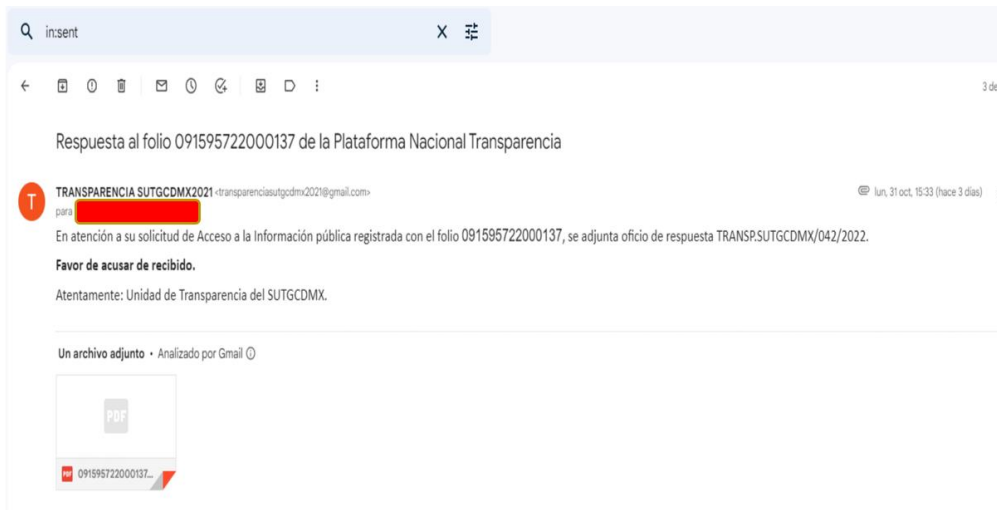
in:sent

3 de

Respuesta al folio 091595722000137 de la Plataforma Nacional Transparencia

T

TRANSPARENCIA SUTGCDMX2021 <transparenciasutgcdmx2021@gmail.com>
para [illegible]

lun, 31 oct, 15:33 (hace 3 días)

En atención a su solicitud de Acceso a la Información pública registrada con el folio 091595722000137, se adjunta oficio de respuesta TRANSP.SUTGCDMX/042/2022.

Favor de acusar de recibido.

Atentamente: Unidad de Transparencia del SUTGCDMX.

Un archivo adjunto • Analizado por Gmail

PDF

PDF 091595722000137...